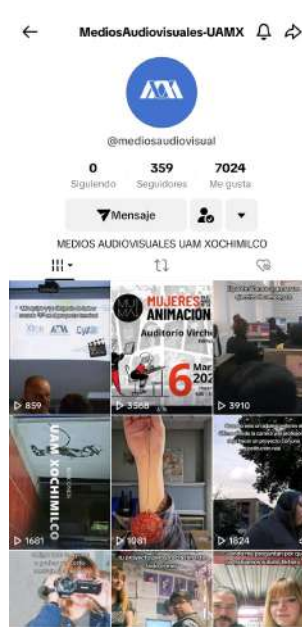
MediosAudiovisuales-UAMX

@mediosaudiovisual

0
Siguiendo

359
Seguidores

7024
Me gusta

Mensaje

MEDIOS AUDIOVISUALES UAM XOCHIMILCO

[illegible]

859

MUJERES EN LA ANIMACIÓN
Auditorio Virch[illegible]
6
Mar
202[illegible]

3568

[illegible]

3910

UAM XOCHIMILCO

1681

1081

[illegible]

1824

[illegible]

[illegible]

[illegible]